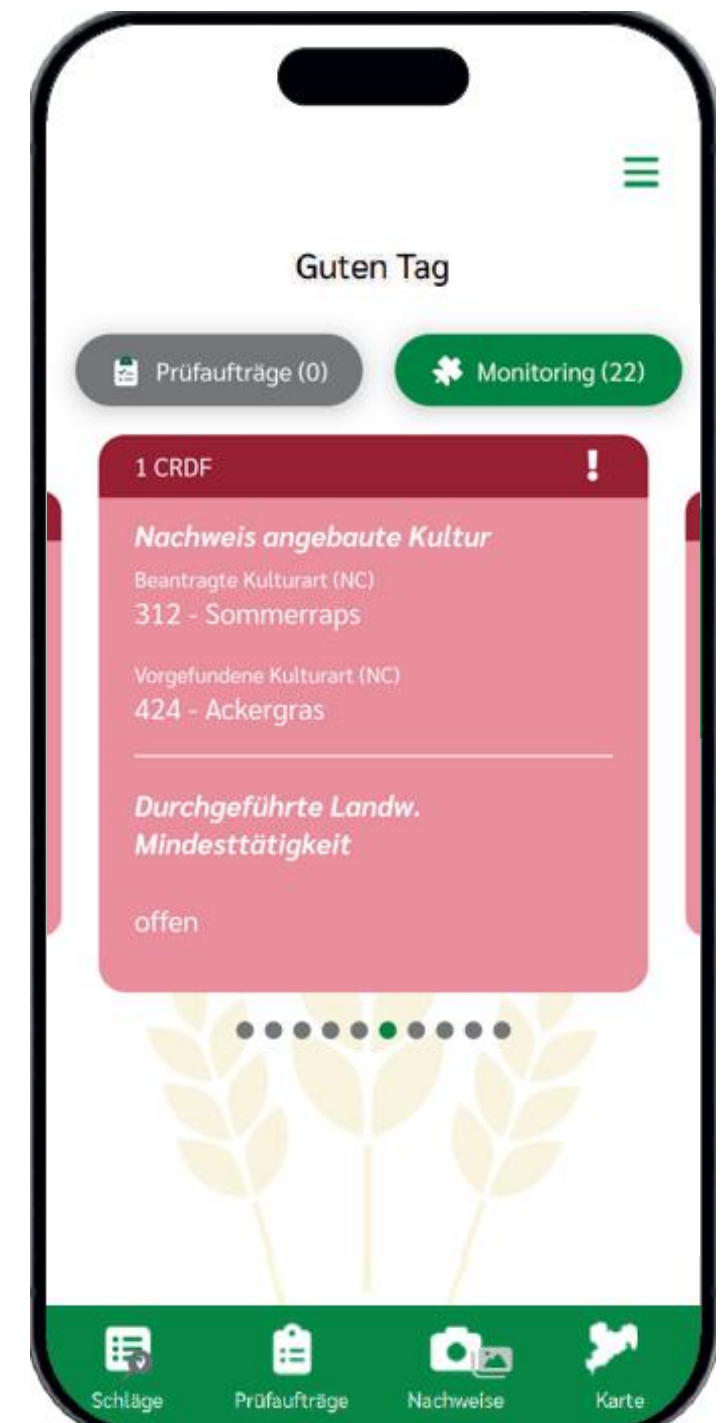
Guten Tag

Prüfaufträge (0)

Monitoring (22)

1 CRDF

!

Nachweis angebaute Kultur

Beantragte Kulturart (NC)

312 - Sommerraps

Vorgefundene Kulturart (NC)

424 - Ackergras

Durchgeführte Landw. Mindesttätigkeit

offen

Schläge

Prüfaufträge

Nachweise

Karte